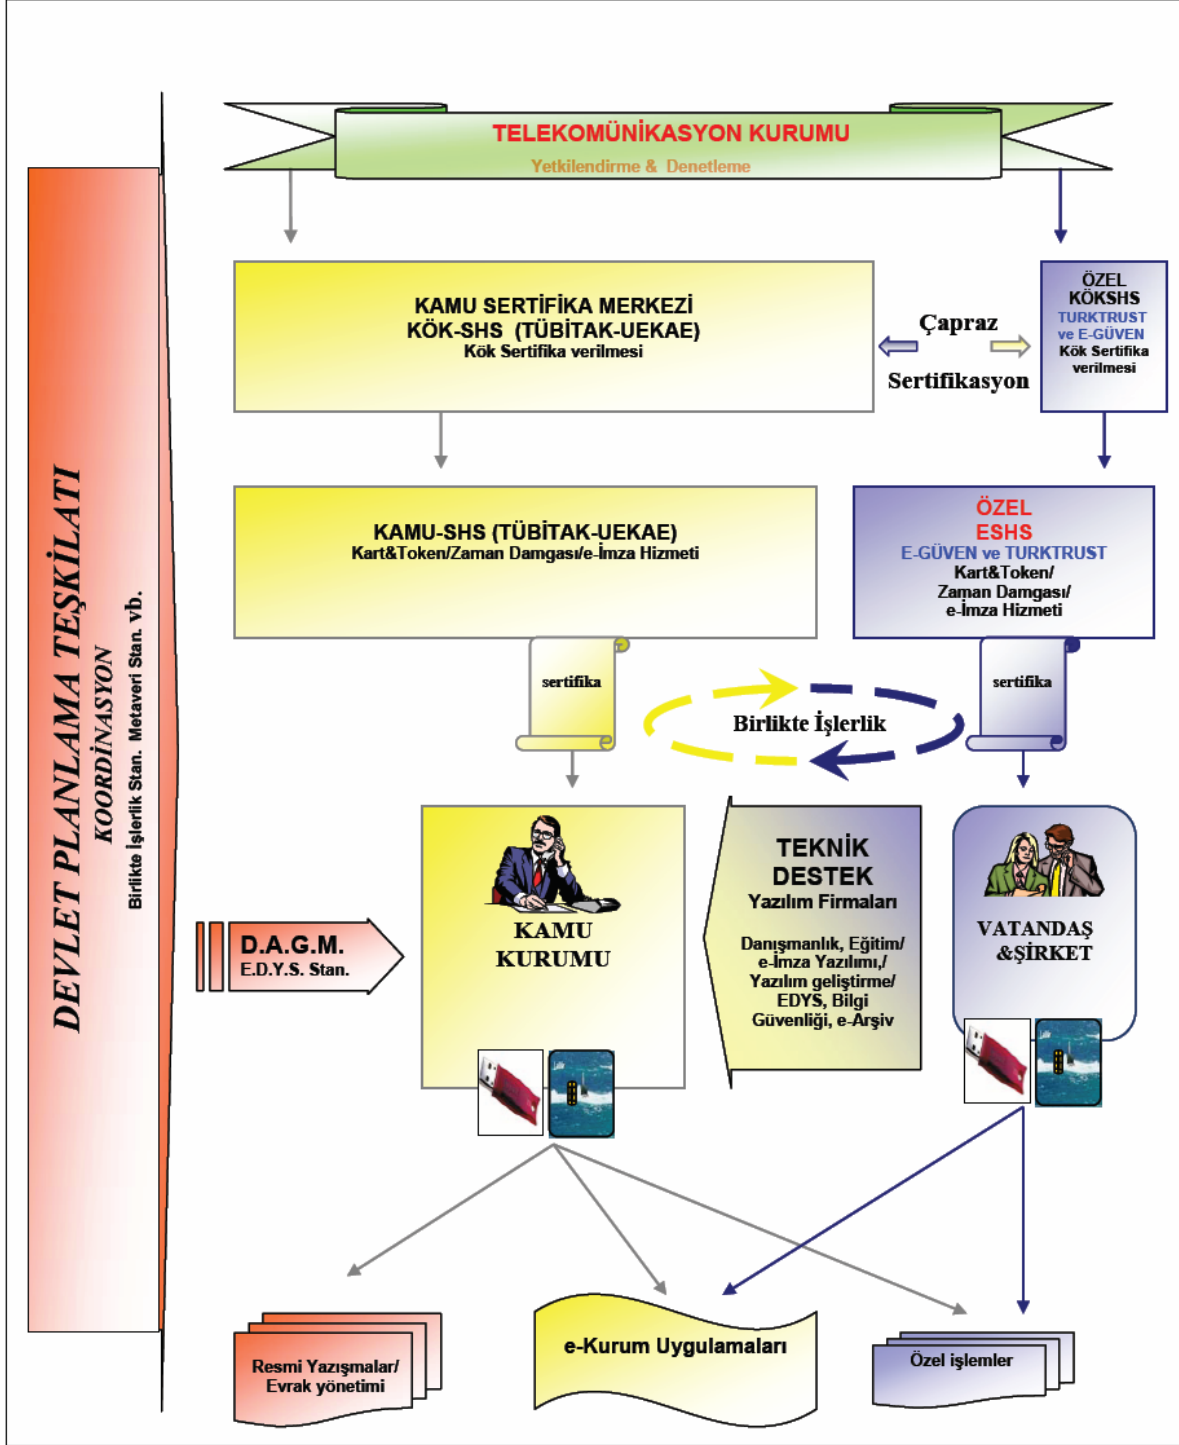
TELEKOMÜNİKASYON KURUMU
Yetkilendirme & Denetleme

DEVLET PLANLAMA TEŞKİLATI
KOORDİNASYON
Birlikte İşlerlik Stan. Metaveri Stan. vb.

KAMU SERTİFİKA MERKEZİ
KÖK-SHS (TÜBİTAK-UEKAE)
Kök Sertifika verilmesi

Çapraz
Sertifikasyon

ÖZEL
KÖKSHS
TURKTRUST
ve E-GÜVEN
Kök Sertifika verilmesi

KAMU-SHS (TÜBİTAK-UEKAE)
Kart&Token/Zaman Damgası/e-İmza Hizmeti

ÖZEL
ESHS
E-GÜVEN ve TURKTRUST
Kart&Token/
Zaman Damgası/
e-İmza Hizmeti

sertifika

Birlikte İşlerlik

sertifika

D.A.G.M.
E.D.Y.S. Stan.

KAMU
KURUMU

TEKNİK
DESTEK
Yazılım Firmaları

Danışmanlık, Eğitim/
e-İmza Yazılımı,/
Yazılım geliştirme/
EDYS, Bilgi
Güvenliği, e-Arşiv

VATANDAŞ
&ŞİRKET

Resmi Yazışmalar/
Evrak yönetimi

e-Kurum Uygulamaları

Özel işlemler